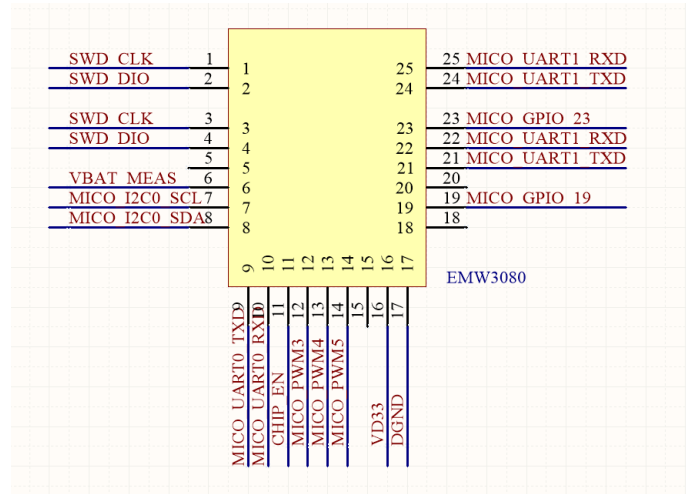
SWD_CLK 1
SWD_DIO 2
SWD_CLK 3
SWD_DIO 4
5
VBAT_MEAS 6
MICO_I2C0_SCL 7
MICO_I2C0_SDA 8

1
2
3
4
5
6
7
8

25
24
23
22
21
20
19
18

25 MICO_UART1_RXD
24 MICO_UART1_TXD
23 MICO_GPIO_23
22 MICO_UART1_RXD
21 MICO_UART1_TXD
20
19 MICO_GPIO_19
18

9 10 11 12 13 14 15 16 17

EMW3080

MICO_UART0_TXD 9
MICO_UART0_RXD 10
CHIP_EN 11
MICO_PWM3 12
MICO_PWM4 13
MICO_PWM5 14
15
VD33 16
DGND 17